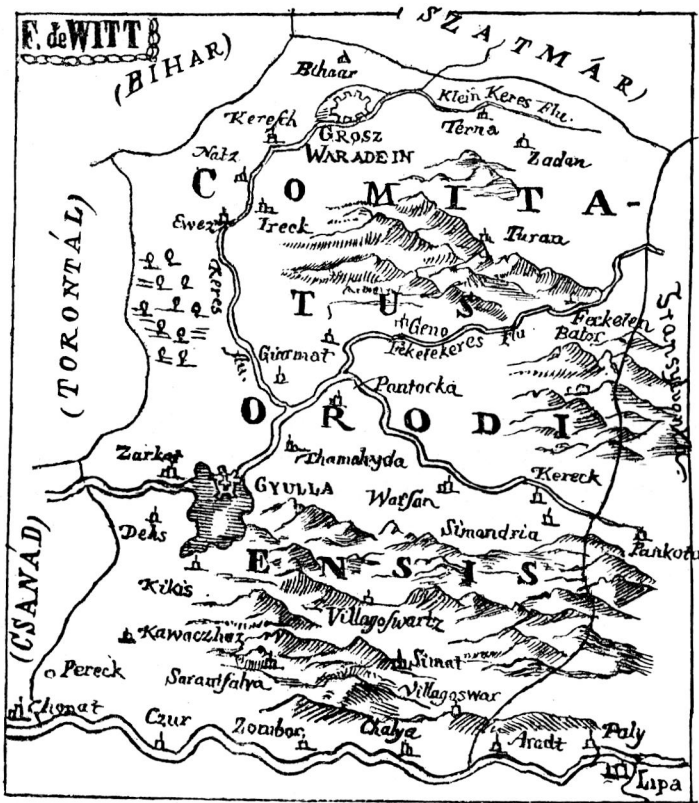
F. de WITT

SZATMÁR

(BIHAR)

Bihar

Klein Keres Flu.

Kereßh

GROSZ WARADEIN

Terna

Zaden

Natz

COMITA-

Ewez

Treck

Turan

(TORONTÁL)

Keres

TUS

Geno

Feckete Babor

Tekete kceres Flu.

Giumat

Pantocka

ORODI-

Zarkat

Thamahyda

Kereck

GYULLA

Warsan

Deks

Simandria

Pankota

ENSIS

Kikis

Villagoswartz

Kawaczhaz

Sinat

(CSANAD)

Pereck

Saravalfalva

Villagoswar

Clenat

Czur

Zombor

Chalya

Aradt

Paly

Lipa